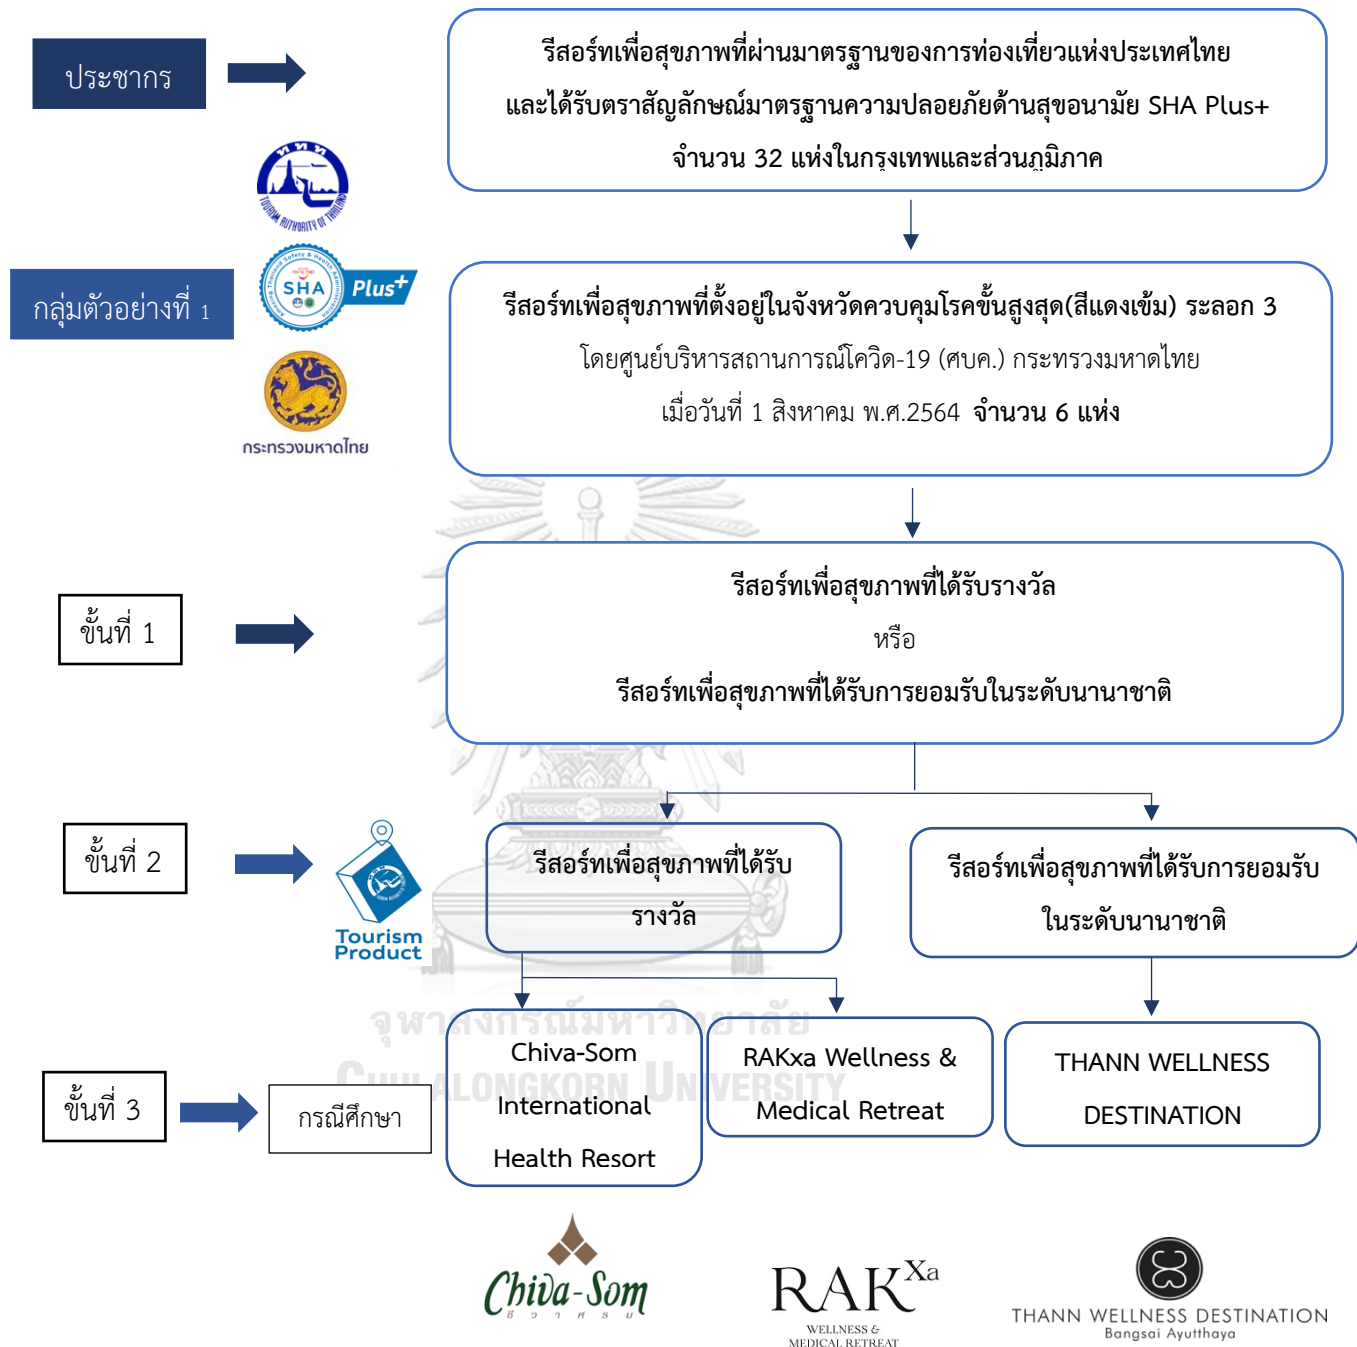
ประชากร

รีสอร์ทเพื่อสุขภาพที่ผ่านมาตรฐานของการท่องเที่ยวแห่งประเทศไทย และได้รับตราสัญลักษณ์มาตรฐานความปลอยภัยด้านสุขอนามัย SHA Plus+ จำนวน 32 แห่งในกรุงเทพและส่วนภูมิภาค

TOURISM AUTHORITY OF THAILAND

กลุ่มตัวอย่างที่ 1

SHA Plus+

กระทรวงมหาดไทย

รีสอร์ทเพื่อสุขภาพที่ตั้งอยู่ในจังหวัดควบคุมโรคขั้นสูงสุด(สีแดงเข้ม) ระลอก 3 โดยศูนย์บริหารสถานการณ์โควิด-19 (ศบค.) กระทรวงมหาดไทย เมื่อวันที่ 1 สิงหาคม พ.ศ.2564 จำนวน 6 แห่ง

ขั้นที่ 1

รีสอร์ทเพื่อสุขภาพที่ได้รับรางวัล
หรือ
รีสอร์ทเพื่อสุขภาพที่ได้รับการยอมรับในระดับนานาชาติ

ขั้นที่ 2

Tourism Product

รีสอร์ทเพื่อสุขภาพที่ได้รับรางวัล

รีสอร์ทเพื่อสุขภาพที่ได้รับการยอมรับในระดับนานาชาติ

จุฬาลงกรณ์มหาวิทยาลัย
CHULALONGKORN UNIVERSITY

ขั้นที่ 3

กรณีศึกษา

Chiva-Som International Health Resort

RAKxa Wellness & Medical Retreat

THANN WELLNESS DESTINATION

Chiva-Som
ชีวาศรม

RAKXa
WELLNESS & MEDICAL RETREAT

THANN WELLNESS DESTINATION
Bangsai Ayutthaya